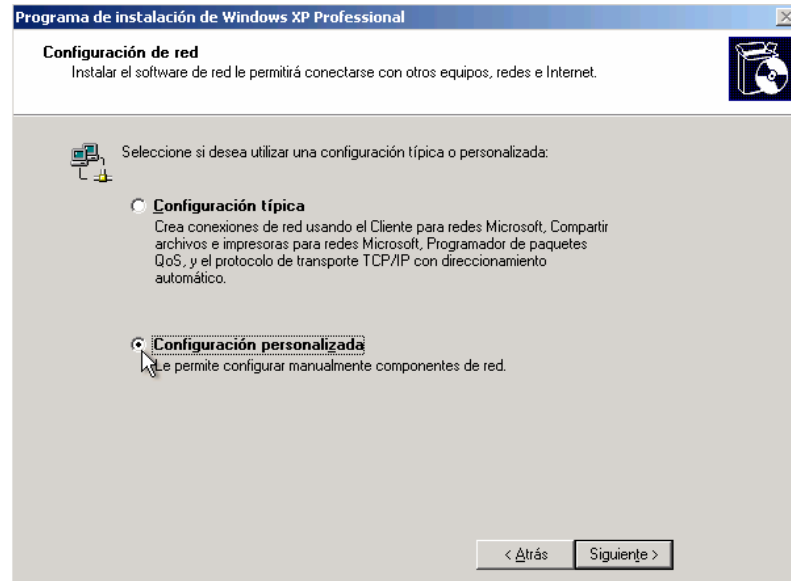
Programa de instalación de Windows XP Professional

Configuración de red
Instalar el software de red le permitirá conectarse con otros equipos, redes e Internet.

Seleccione si desea utilizar una configuración típica o personalizada:

Configuración típica
Crea conexiones de red usando el Cliente para redes Microsoft, Compartir archivos e impresoras para redes Microsoft, Programador de paquetes QoS, y el protocolo de transporte TCP/IP con direccionamiento automático.

Configuración personalizada
Le permite configurar manualmente componentes de red.

< Atrás
Siguiente >